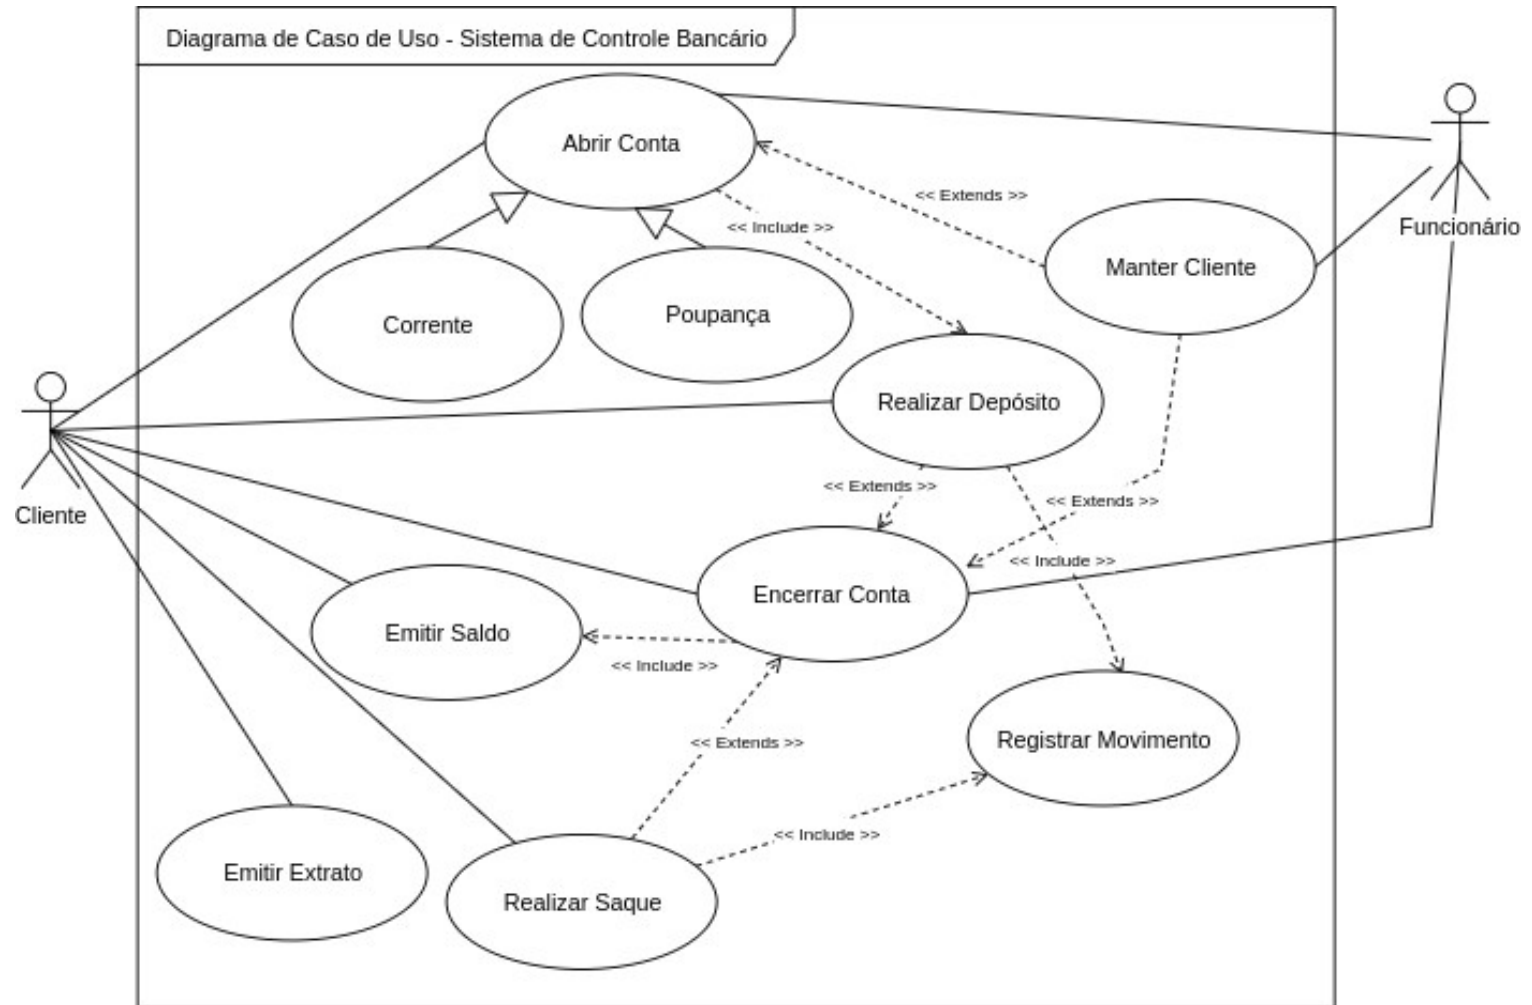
Diagrama de Caso de Uso - Sistema de Controle Bancário

Abrir Conta

<< Extends >>

<< Include >>

Funcionário

Manter Cliente

Corrente

Poupança

Cliente

Realizar Depósito

<< Extends >>

<< Extends >>

<< Include >>

Encerrar Conta

Emitir Saldo

<< Include >>

<< Extends >>

Registrar Movimento

<< Include >>

Emitir Extrato

Realizar Saque